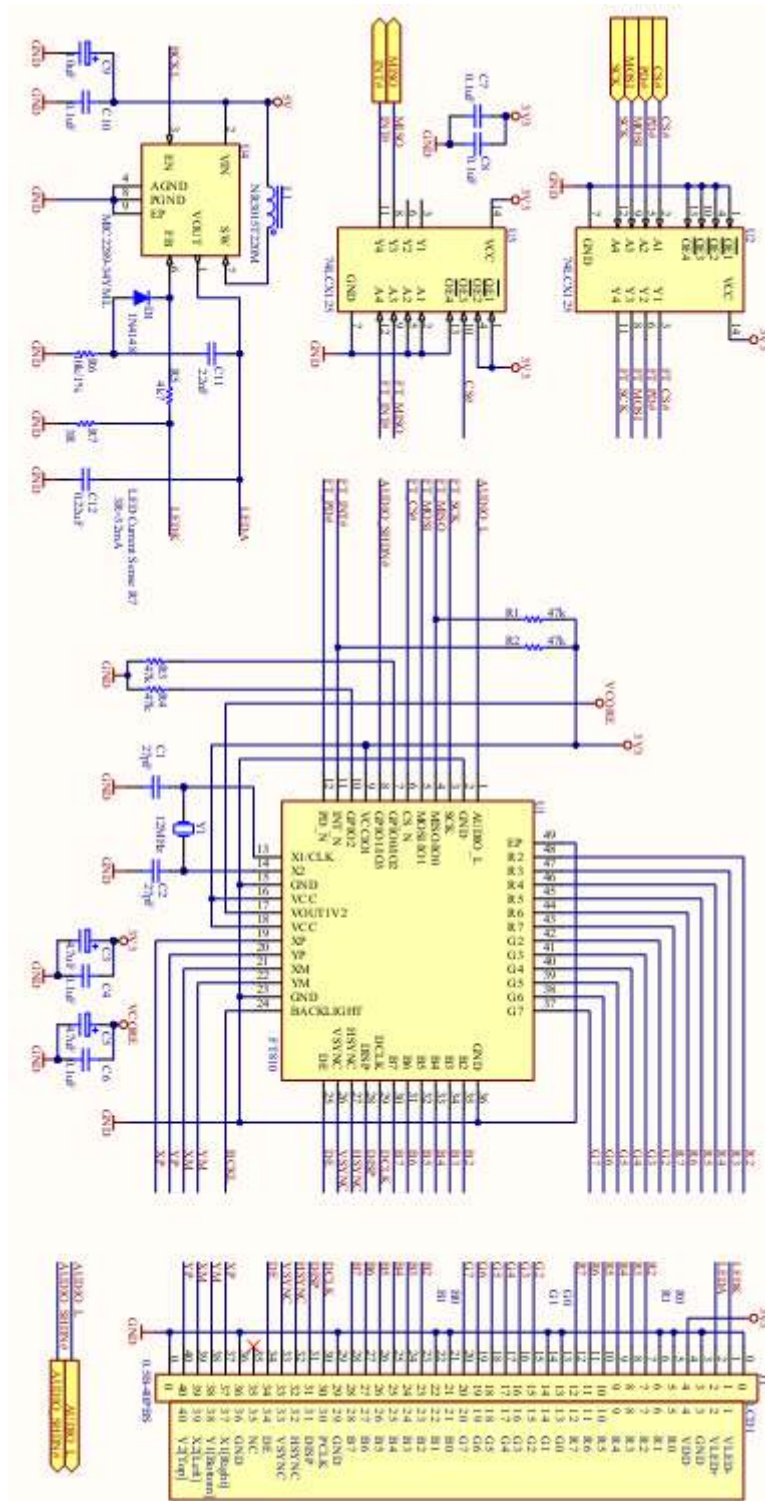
GND
C9
10uF
GND
C10
0.1uF
BCKL
5V
EN
VIN
AGND
PGND
EP
FB
VOUT
SW
MIC2289-34YML
NR3015T220M
D1
1N4148
GND
R6
10R/1%
GND
C11
2.2uF
R5
4K7
GND
R7
1R
GND
C12
0.22uF
LED Current Sense R7
1R=0.2mA
LEDK
LEDA
AUDIO_L
AUDIO_SHDn
SCK
MISO
MOSI
CS
PD
INT
R1 47k
R2 47k
R3 47k
R4 47k
GND
VCORE
3V3
C1
27pF
GND
Y1
12MHz
GND
C2
27pF
U1
13 X1/CLK
14 X2
15 GND
16 VCC
17 VOUT1V2
18 VCC
19 XP
20 YP
21 XM
22 YM
23 GND
24 BACKLIGHT
FT810
12 PD_N
11 INT_N
10 GPIO2
9 VCCIO1
8 GPIO1/IO3
7 GPIO0/IO2
6 CS_N
5 MISO/IO1
4 MOSI/IO0
3 SCK
2 GND
1 AUDIO_L
EP 49
R2 48
R3 47
R4 46
R5 45
R6 44
R7 43
G2 42
G3 41
G4 40
G5 39
G6 38
G7 37
DE 25
VSYNC 26
HSYNC 27
DISP 28
PCLK 29
B7 30
B6 31
B5 32
B4 33
B3 34
B2 35
GND 36
C3 4.7uF
C4 0.1uF
3V3
GND
C5 4.7uF
C6 0.1uF
VCORE
GND
GND
XP
YP
XM
YM
BCKL
DE
VSYNC
HSYNC
DISP
PCLK
B7
B6
B5
B4
B3
B2
G2
G3
G4
G5
G6
G7
R2
R3
R4
R5
R6
R7
AUDIO
PD_N
INT
MISO
3V3
C7
0.1uF
C8
0.1uF
GND
3V3
U3
74LCX125
VCC
GND
Y1
Y2
Y3
Y4
A1
A2
A3
A4
OE1
OE2
OE3
OE4
GND
3V3
FT_INT
FT_MISO
CS8
SCK
MOSI
PD
CS
GND
U2
74LCX125
VCC
GND
A1
A2
A3
A4
OE1
OE2
OE3
OE4
Y1
Y2
Y3
Y4
5V
FT_SCK
FT_MOSI
FT_PD
FT_CS
AUDIO_L
AUDIO_SHDn
GND
0.5B-40FBS
XP
XM
YM
XP
DE
VSYNC
HSYNC
DISP
PCLK
B7
B6
B5
B4
B3
B2
B1
B0
G7
G6
G5
G4
G3
G2
G1
G0
R7
R6
R5
R4
R3
R2
R1
R0
LEDK
LEDA
5V
40 Y_T(op)
39 X_L(eft)
38 Y_B(ottom)
37 X_R(ight)
36 GND
35 NC
34 NC
33 DE
32 VSYNC
31 HSYNC
30 DISP
29 PCLK
28 GND
27 B7
26 B6
25 B5
24 B4
23 B3
22 B2
21 B1
20 B0
19 G7
18 G6
17 G5
16 G4
15 G3
14 G2
13 G1
12 G0
11 R7
10 R6
9 R5
8 R4
7 R3
6 R2
5 R1
4 VDD
3 GND
2 VLED+
1 VLED-
0
CN1